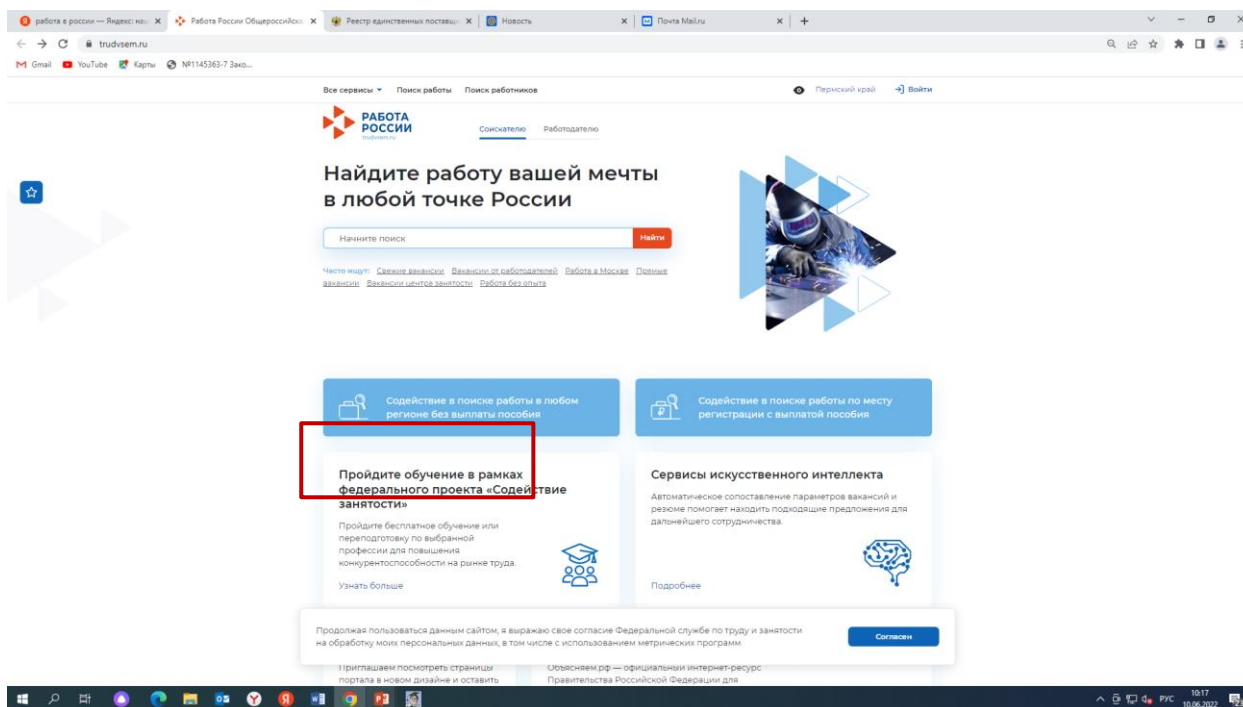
работа в россии — Яндекс: нац ×
Работа России Общероссийска ×
Реестр единственных поставщи ×
Новость ×
Почта Mail.ru ×
+

trudvsem.ru

Gmail YouTube Карты №1145363-7 Зако...

Все сервисы Поиск работы Поиск работников Пермский край Войти

РАБОТА РОССИИ trudvsem.ru
Соискателю Работодателю

Найдите работу вашей мечты в любой точке России

Начните поиск Найти

Часто ищут: Свежие вакансии Вакансии от работодателей Работа в Москве Прямые вакансии Вакансии центра занятости Работа без опыта

Содействие в поиске работы в любом регионе без выплаты пособия

Содействие в поиске работы по месту регистрации с выплатой пособия

Пройдите обучение в рамках федерального проекта «Содействие занятости»

Пройдите бесплатное обучение или переподготовку по выбранной профессии для повышения конкурентоспособности на рынке труда.

Узнать больше

Сервисы искусственного интеллекта

Автоматическое сопоставление параметров вакансий и резюме помогает находить подходящие предложения для дальнейшего сотрудничества.

Подробнее

Продолжая пользоваться данным сайтом, я выражаю свое согласие Федеральной службе по труду и занятости на обработку моих персональных данных, в том числе с использованием метрических программ

Согласен

Приглашаем посмотреть страницы портала в новом дизайне и оставить

Объясняем.рф — официальный интернет-ресурс Правительства Российской Федерации для

РУС 10:17 10.06.2022